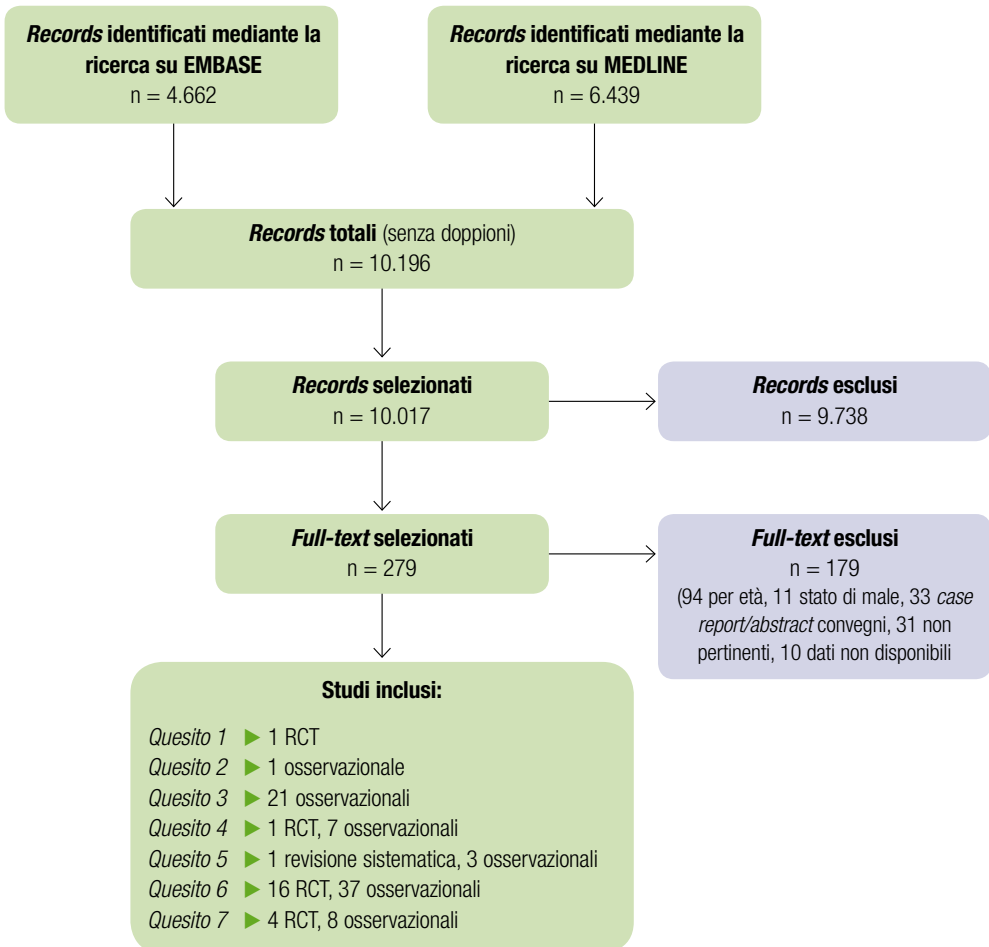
Records identificati mediante la ricerca su EMBASE
n = 4.662

Records identificati mediante la ricerca su MEDLINE
n = 6.439

Records totali (senza doppioni)
n = 10.196

Records selezionati
n = 10.017

Records esclusi
n = 9.738

Full-text selezionati
n = 279

Full-text esclusi
n = 179
(94 per età, 11 stato di male, 33 case report/abstract convegni, 31 non pertinenti, 10 dati non disponibili

Studi inclusi:

Quesito 1 ▶ 1 RCT
Quesito 2 ▶ 1 osservazionale
Quesito 3 ▶ 21 osservazionali
Quesito 4 ▶ 1 RCT, 7 osservazionali
Quesito 5 ▶ 1 revisione sistematica, 3 osservazionali
Quesito 6 ▶ 16 RCT, 37 osservazionali
Quesito 7 ▶ 4 RCT, 8 osservazionali